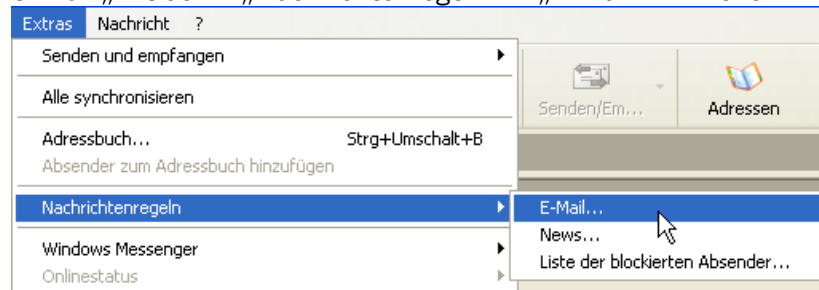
Extras Nachricht ?

Senden und empfangen

Alle synchronisieren

Adressbuch... Strg+Umschalt+B

Absender zum Adressbuch hinzufügen

Nachrichtenregeln

Windows Messenger

Onlinestatus

Senden/Em...

Adressen

E-Mail...

News...

Liste der blockierten Absender...